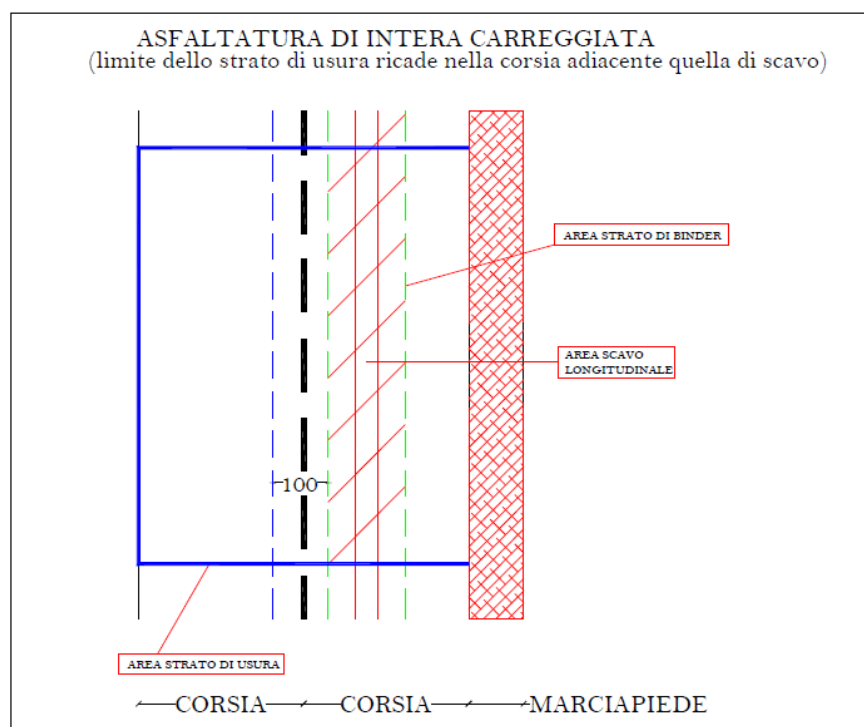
ASFALTATURA DI INTERA CARREGGIATA
(limite dello strato di usura ricade nella corsia adiacente quella di scavo)

AREA STRATO DI BINDER

AREA SCAVO LONGITUDINALE

100

AREA STRATO DI USURA

CORSIA CORSIA MARCIAPIEDE